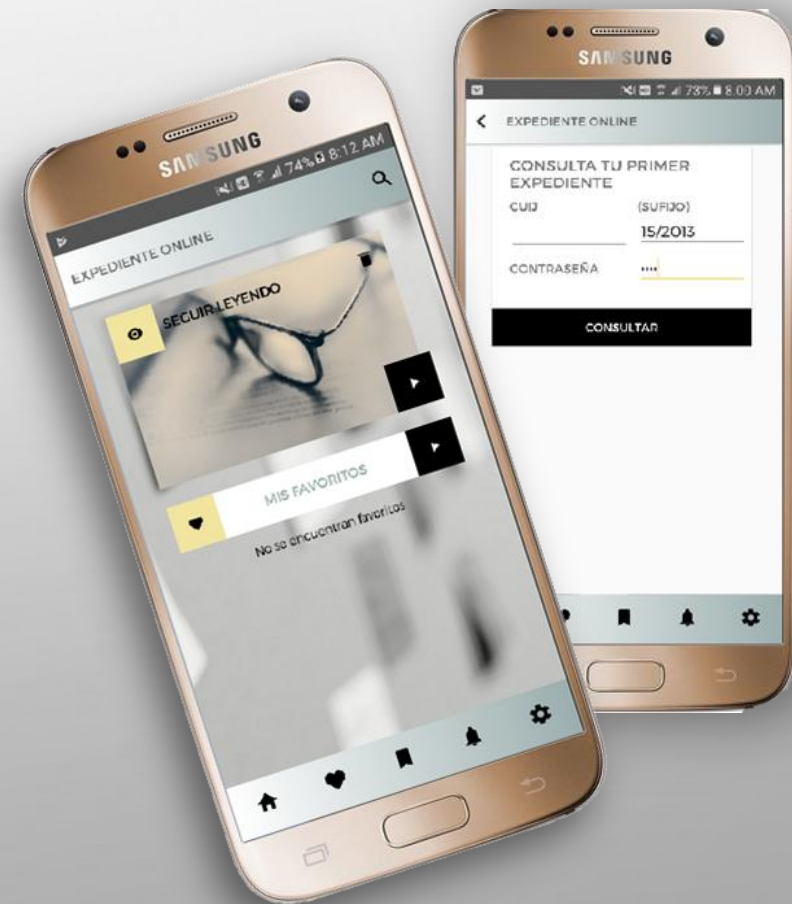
SAMSUNG

74% 8:12 AM

EXPEDIENTE ONLINE

SEGUIR LEYENDO

MIS FAVORITOS

No se encuentran favoritos

SAMSUNG

73% 8:09 AM

EXPEDIENTE ONLINE

CONSULTA TU PRIMER EXPEDIENTE

CUIJ

(SUFIJO)

15/2013

CONTRASEÑA

CONSULTAR